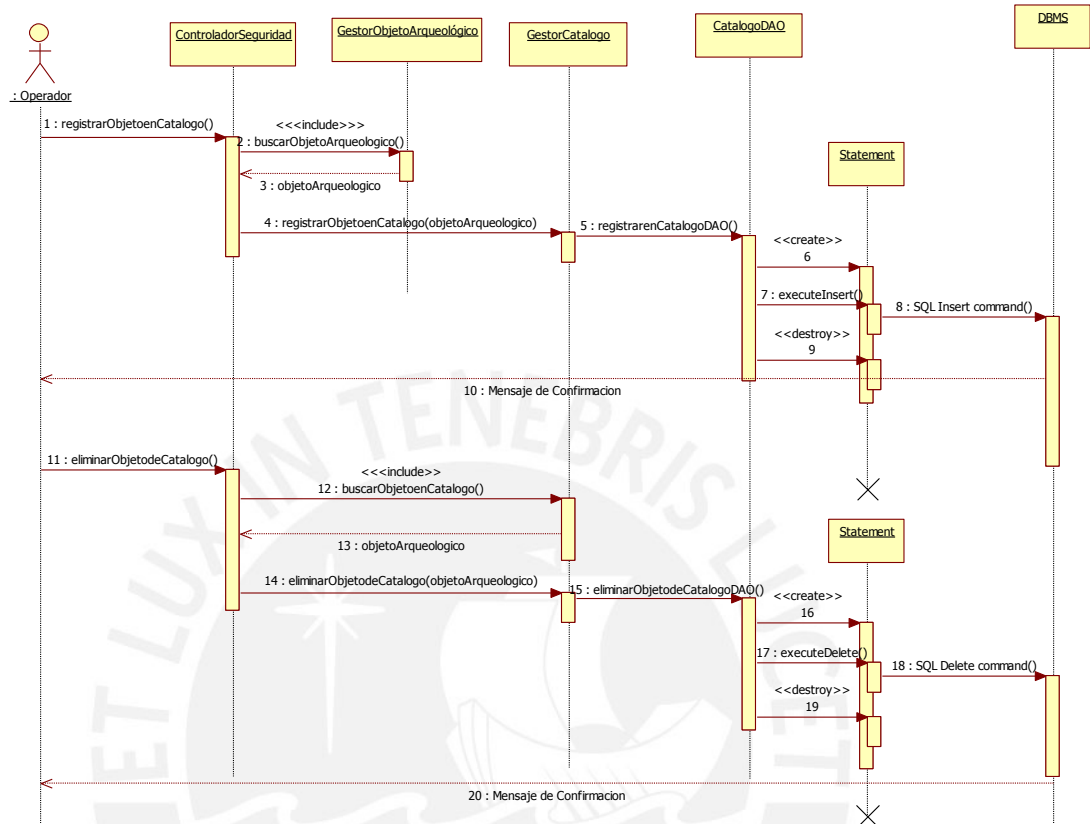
: Operador

ControladorSeguridad

GestorObjetoArqueológico

GestorCatalogo

CatalogoDAO

DBMS

1 : registrarObjetoenCatalogo()

<<<include>>>

2 : buscarObjetoArqueologico()

3 : objetoArqueologico

Statement

4 : registrarObjetoenCatalogo(objetoArqueologico)

5 : registrarenCatalogoDAO()

<<create>>
6

7 : executeInsert()

8 : SQL Insert command()

<<destroy>>
9

10 : Mensaje de Confirmacion

11 : eliminarObjetodeCatalogo()

<<<include>>

12 : buscarObjetoenCatalogo()

Statement

13 : objetoArqueologico

14 : eliminarObjetodeCatalogo(objetoArqueologico)

15 : eliminarObjetodeCatalogoDAO()

<<create>>
16

17 : executeDelete()

18 : SQL Delete command()

<<destroy>>
19

20 : Mensaje de Confirmacion